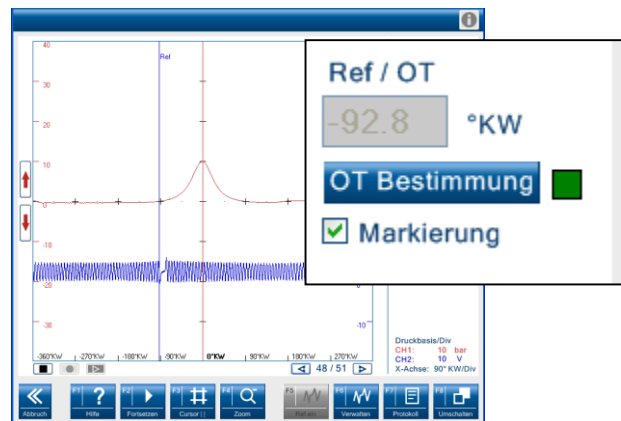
40
30
20
10
0
-10
-20
-30
Ref
-360°KW
-270°KW
-180°KW
-90°KW
0°KW
90°KW
180°KW
270°KW
-10
48 / 51

Ref / OT
-92.8
°KW
OT Bestimmung
Markierung

Druckbasis/Div
CH1: 10 bar
CH2: 10 V
X-Achse: 90° KW/Div

Abbruch
F1 Hilfe
F2 Fortsetzen
F3 Cursor | |
F4 Zoom
F5 Ref.an...
F6 Verwalten
F7 Protokoll
F8 Umschalten